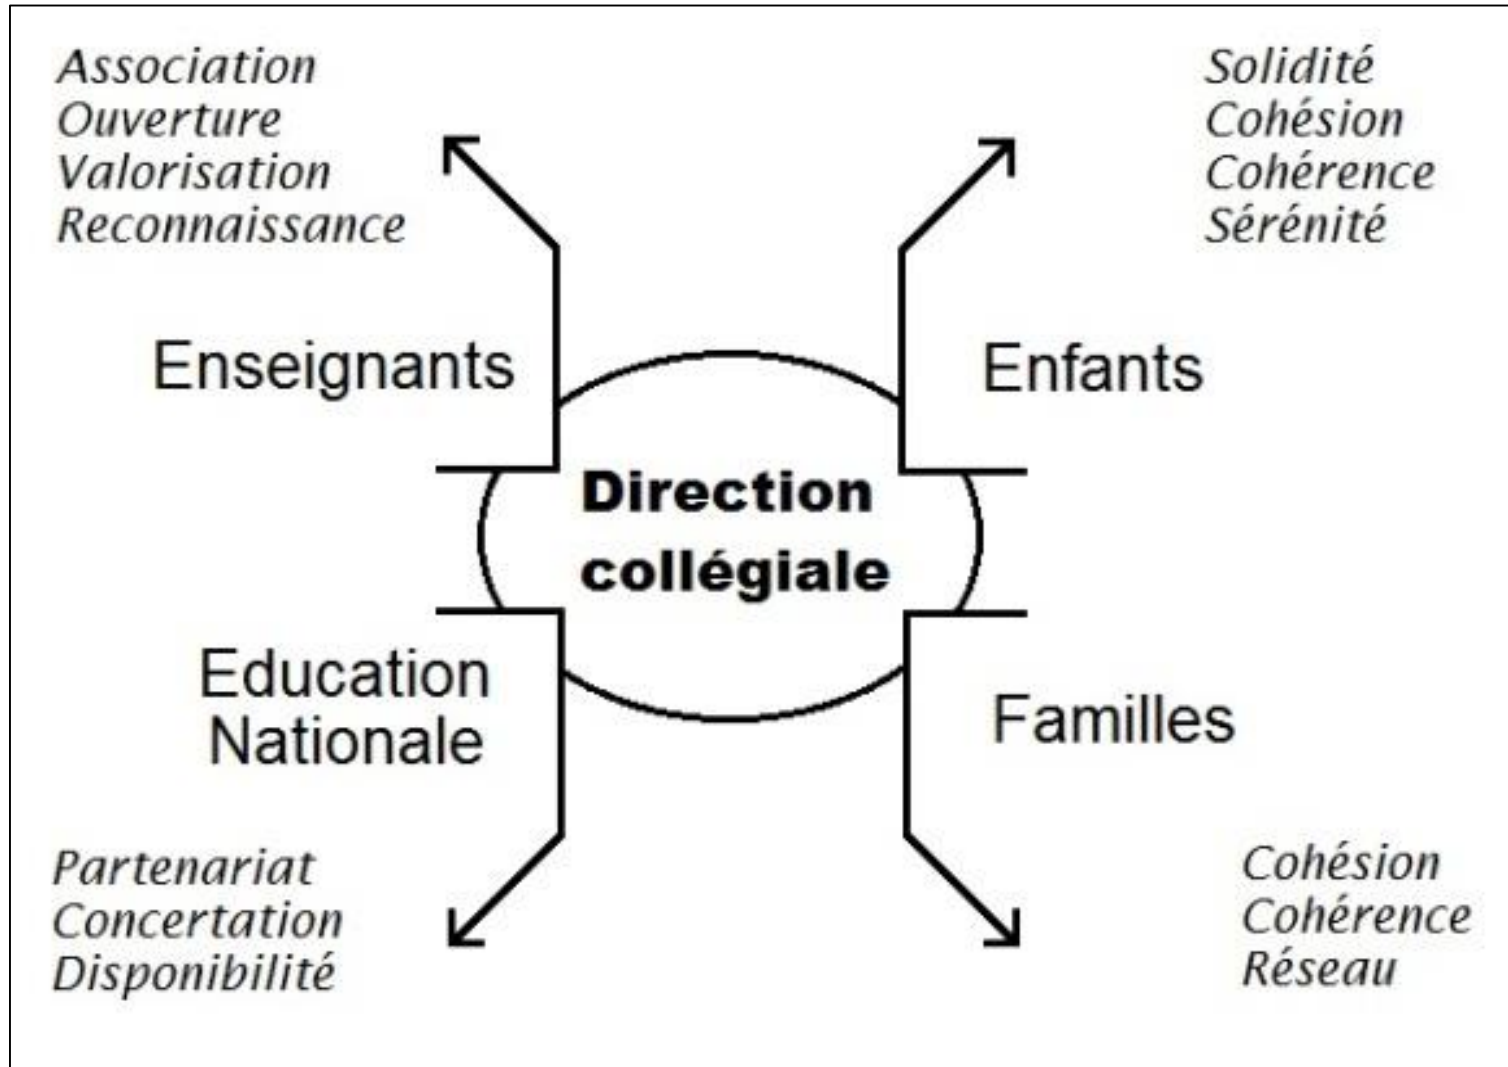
Association
Ouverture
Valorisation
Reconnaissance

Solidité
Cohésion
Cohérence
Sérénité

Enseignants

Enfants

Direction collégiale

Education Nationale

Familles

Partenariat
Concertation
Disponibilité

Cohésion
Cohérence
Réseau